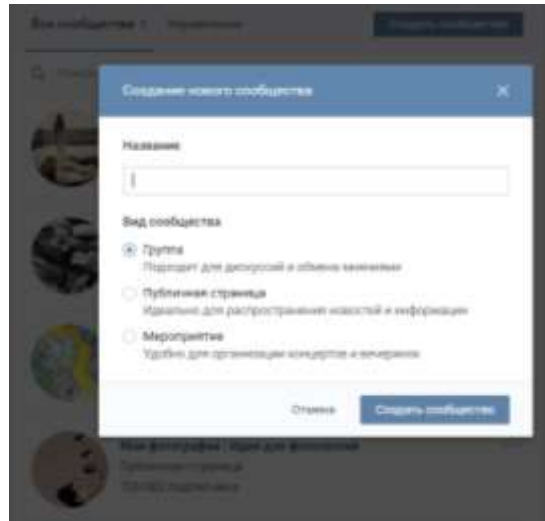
Все сообщества · Управление

Создать сообщество

Создание нового сообщества

Название

Вид сообщества

Группа
Подходит для дискуссий и обмена мнениями

Публичная страница
Идеально для распространения новостей и информации

Мероприятие
Удобно для организации концертов и вечеринок

Отмена

Создать сообщество

Мои фотографии | Идеи для фотосессии
Публичная страница
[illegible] подписчика